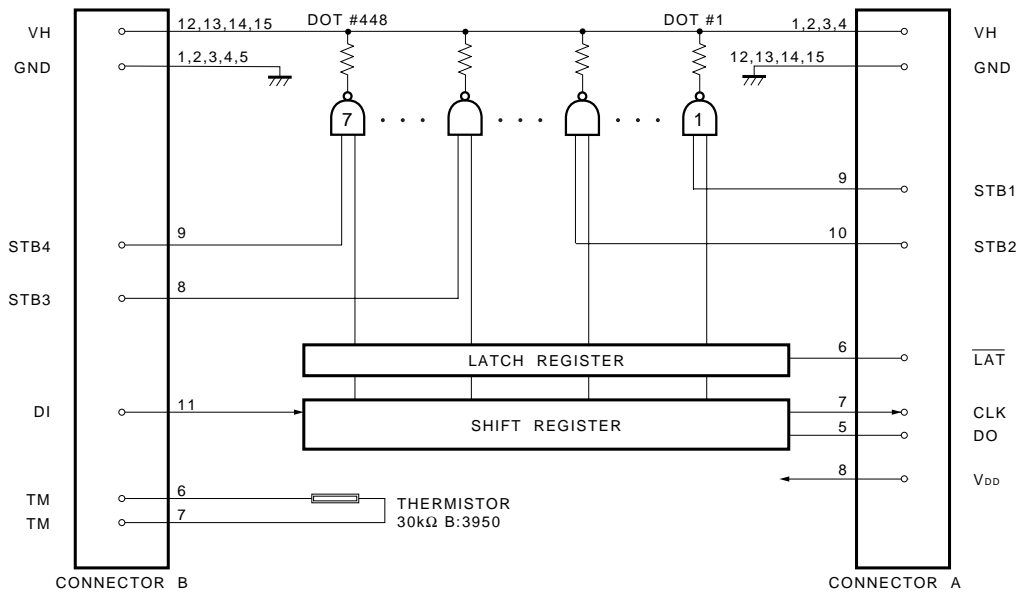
VH
GND
12,13,14,15
1,2,3,4,5
DOT #448
DOT #1
1,2,3,4
12,13,14,15
VH
GND
7 · · · · · · · · · 1
9
STB1
STB4
9
10
STB2
STB3
8
LATCH REGISTER
6
$\overline{LAT}$
DI
11
SHIFT REGISTER
7
5
CLK
DO
8
$V_{DD}$
TM
TM
6
7
THERMISTOR
30kΩ B:3950
CONNECTOR B
CONNECTOR A